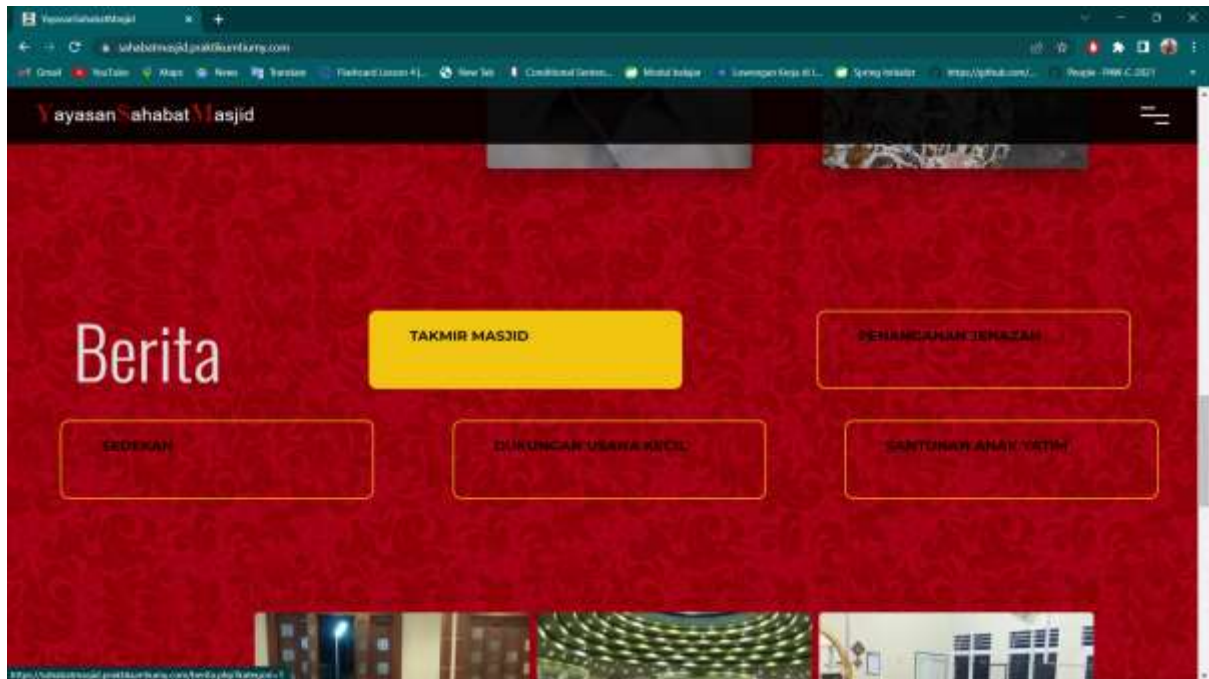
YayasanSahabatMasjid
sahabatmasjid.praktikumbumy.com
Gmail YouTube Maps News Translate Flashcard Lesson #1... New Tab Conditional Senten... Modul belajar Lowongan Kerja di I... Spring Initializr https://github.com/... People - PMW-C 2021

YayasanSahabatMasjid

Berita

TAKMIR MASJID

PENANGANAN JENAZAH

SEDEKAH

DUKUNGAN USAHA KECIL

SANTUNAN ANAK YATIM

https://sahabatmasjid.praktikumbumy.com/berita.php?kategori=1